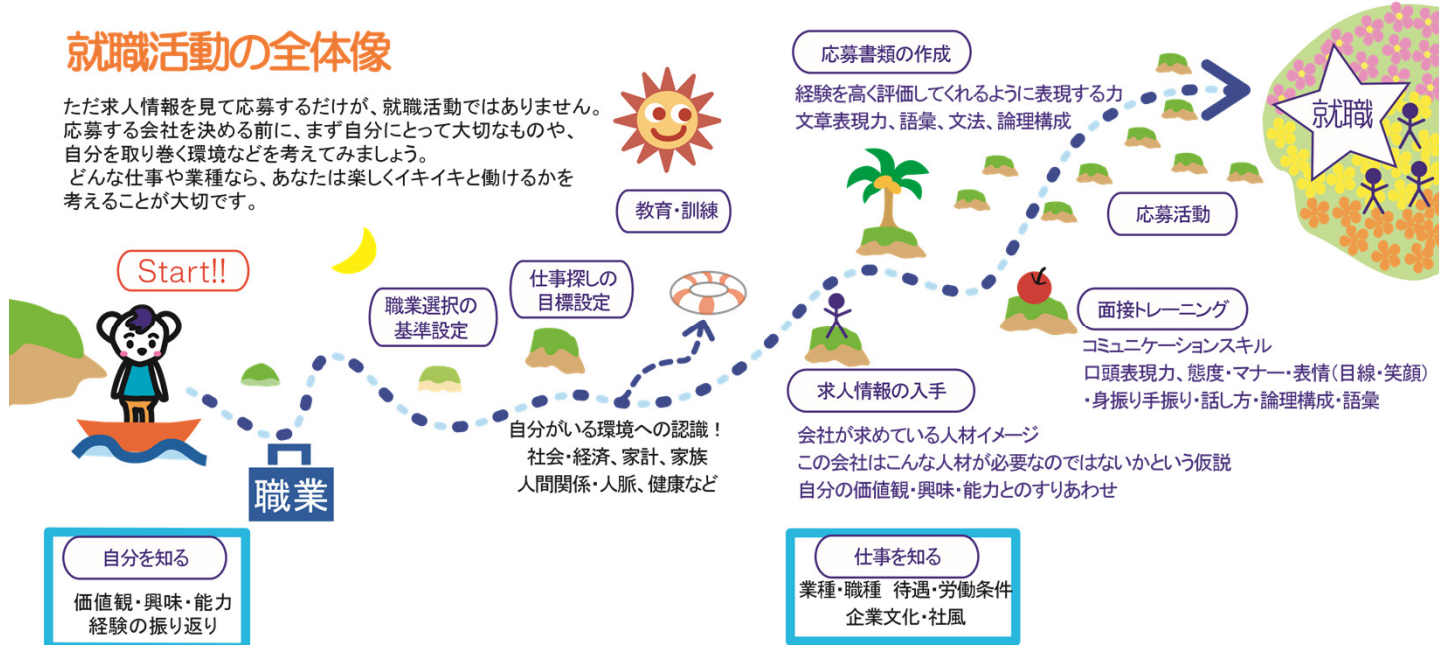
就職活動の全体像

ただ求人情報を見て応募するだけが、就職活動ではありません。
応募する会社を決める前に、まず自分にとって大切なものや、
自分を取り巻く環境などを考えてみましょう。
どんな仕事や業種なら、あなたは楽しくイキイキと働けるかを
考えることが大切です。

Start!!

職業

自分を知る

価値観・興味・能力
経験の振り返り

職業選択の
基準設定

仕事探しの
目標設定

教育・訓練

自分がいる環境への認識！
社会・経済、家計、家族
人間関係・人脈、健康など

応募書類の作成

経験を高く評価してくれるように表現する力
文章表現力、語彙、文法、論理構成

就職

応募活動

面接トレーニング

コミュニケーションスキル
口頭表現力、態度・マナー・表情（目線・笑顔）
・身振り手振り・話し方・論理構成・語彙

求人情報の入手

会社が求めている人材イメージ
この会社はこんな人材が必要なのではないかという仮説
自分の価値観・興味・能力とのすりあわせ

仕事を知る

業種・職種　待遇・労働条件
企業文化・社風